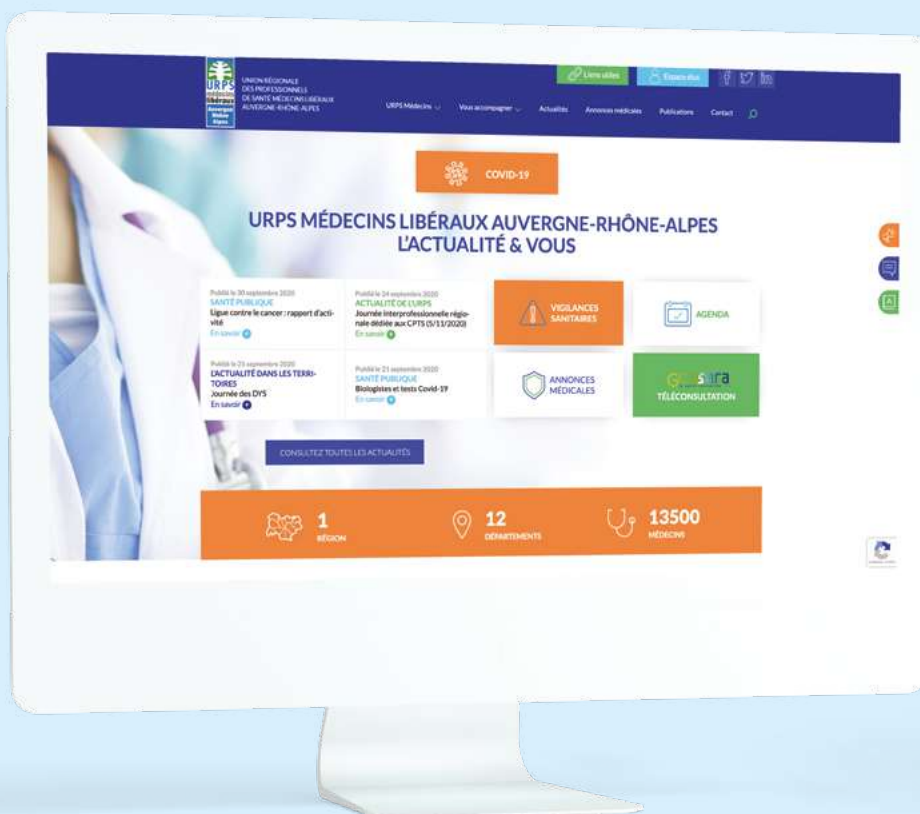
URPS Médecins libéraux Auvergne Rhône Alpes

UNION RÉGIONALE DES PROFESSIONNELS DE SANTÉ MÉDECINS LIBÉRAUX AUVERGNE-RHÔNE-ALPES

Liens utiles

Espace élus

URPS Médecins

Vous accompagner

Actualités

Annonces médicales

Publications

Contact

COVID-19

URPS MÉDECINS LIBÉRAUX AUVERGNE-RHÔNE-ALPES L'ACTUALITÉ & VOUS

Publié le 30 septembre 2020
SANTÉ PUBLIQUE
Ligue contre le cancer : rapport d'activité
En savoir

Publié le 24 septembre 2020
ACTUALITÉ DE L'URPS
Journée interprofessionnelle régionale dédiée aux CPTS (5/11/2020)
En savoir

VIGILANCES SANITAIRES

AGENDA

Publié le 23 septembre 2020
L'ACTUALITÉ DANS LES TERRITOIRES
Journée des DYS
En savoir

Publié le 21 septembre 2020
SANTÉ PUBLIQUE
Biologistes et tests Covid-19
En savoir

ANNONCES MÉDICALES

sara

TÉLÉCONSULTATION

CONSULTEZ TOUTES LES ACTUALITÉS

1
RÉGION

12
DÉPARTEMENTS

13500
MÉDECINS